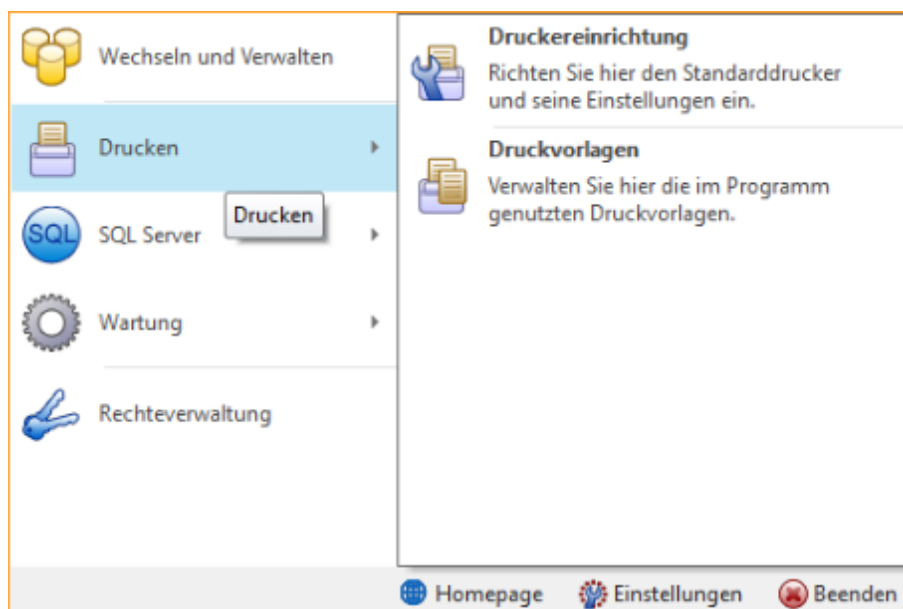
Wechseln und Verwalten

Drucken

Drucken

SQL SQL Server

Wartung

Rechteverwaltung

**Druckereinrichtung**
Richten Sie hier den Standarddrucker und seine Einstellungen ein.

**Druckvorlagen**
Verwalten Sie hier die im Programm genutzten Druckvorlagen.

Homepage Einstellungen Beenden